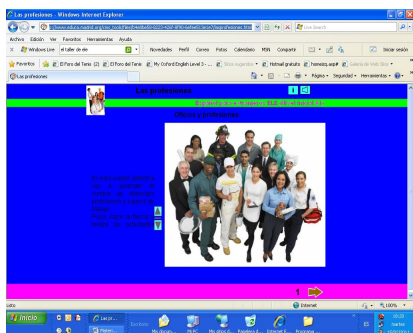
Las profesiones - Windows Internet Explorer
http://www.educa.madrid.org/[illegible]/lasprofesiones.htm
Live Search
Archivo Edición Ver Favoritos Herramientas Ayuda
Windows Live el taller de ele
Novedades Perfil Correo Fotos Calendario MSN Compartir
Iniciar sesión
Favoritos El Foro del Tema (2) El Foro del Tema My Oxford English Level 3 - ... Sitios sugeridos Hotmail gratuito homeizq.asp# Galería de Web Slice
Las profesiones
Página Seguridad Herramientas
Las profesiones
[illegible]
Oficios y profesiones
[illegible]
1
Listo
Internet
100%
Inicio